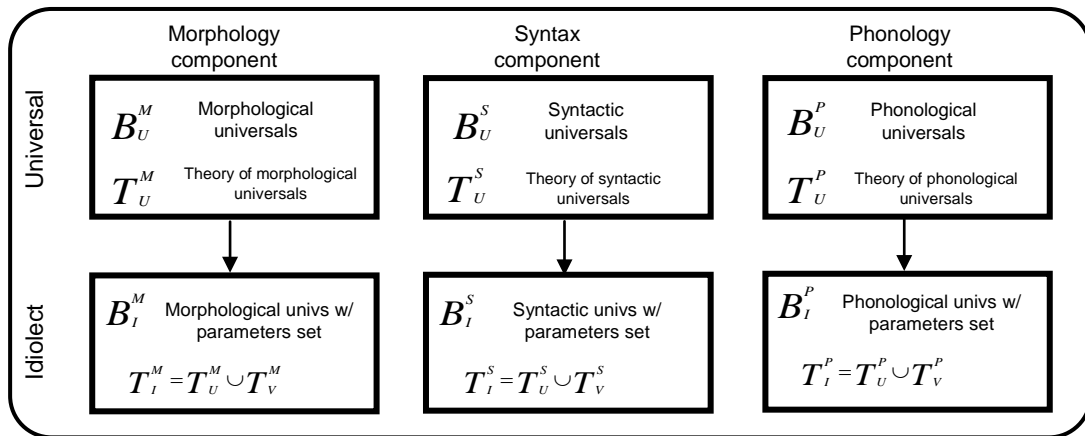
Morphology component

Syntax component

Phonology component

Universal

$B_U^M$ Morphological universals

$T_U^M$ Theory of morphological universals

$B_U^S$ Syntactic universals

$T_U^S$ Theory of syntactic universals

$B_U^P$ Phonological universals

$T_U^P$ Theory of phonological universals

Idiolect

$B_I^M$ Morphological univs w/ parameters set

$T_I^M = T_U^M \cup T_V^M$

$B_I^S$ Syntactic univs w/ parameters set

$T_I^S = T_U^S \cup T_V^S$

$B_I^P$ Phonological univs w/ parameters set

$T_I^P = T_U^P \cup T_V^P$